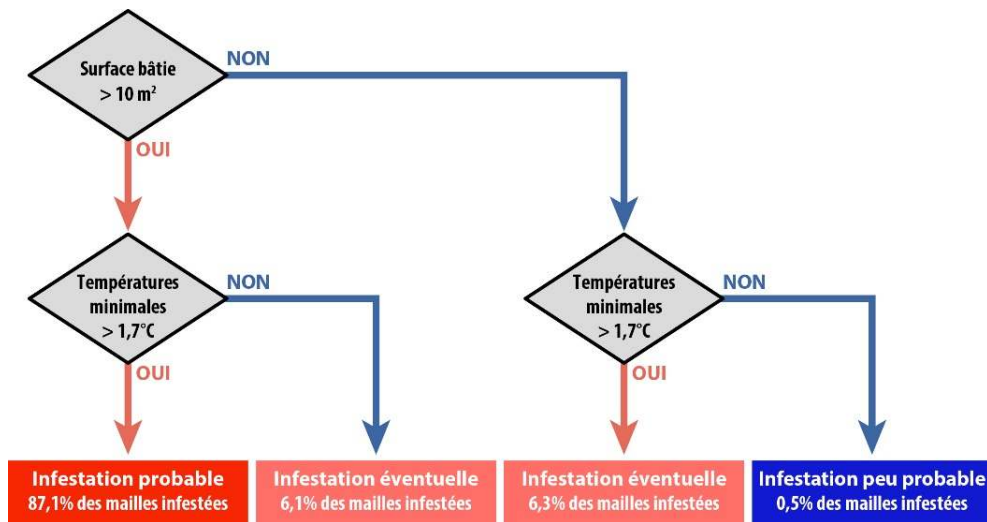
Surface bâtie > 10 m²

NON

OUI

Températures minimales > 1,7°C

NON

OUI

Températures minimales > 1,7°C

NON

OUI

Infestation probable
87,1% des mailles infestées

Infestation éventuelle
6,1% des mailles infestées

Infestation éventuelle
6,3% des mailles infestées

Infestation peu probable
0,5% des mailles infestées